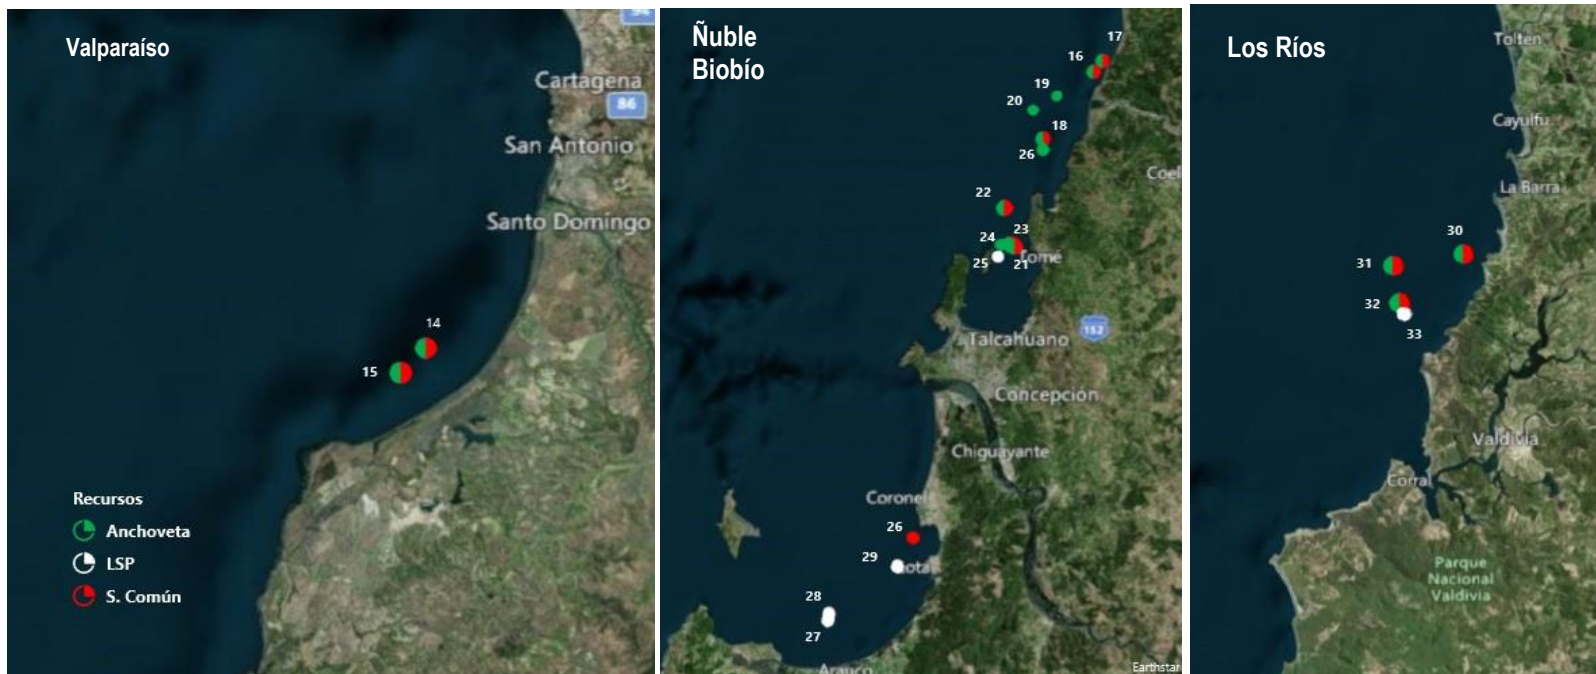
Valparaíso

Cartagena
86
San Antonio
Santo Domingo
14
15

Recursos
Anchoveta
LSP
S. Común

Ñuble
Biobío

17
16
19
20
18
26
22
24
23
25
21
Tomé
Coel
Talcahuano
152
Concepción
Chiguayante
Coronel
26
29
Lota
28
27
Arauco
Earthstar

Los Ríos

Tolten
Cayulfu
La Barra
30
31
32
33
Valdivia
Corral
Parque Nacional Valdivia